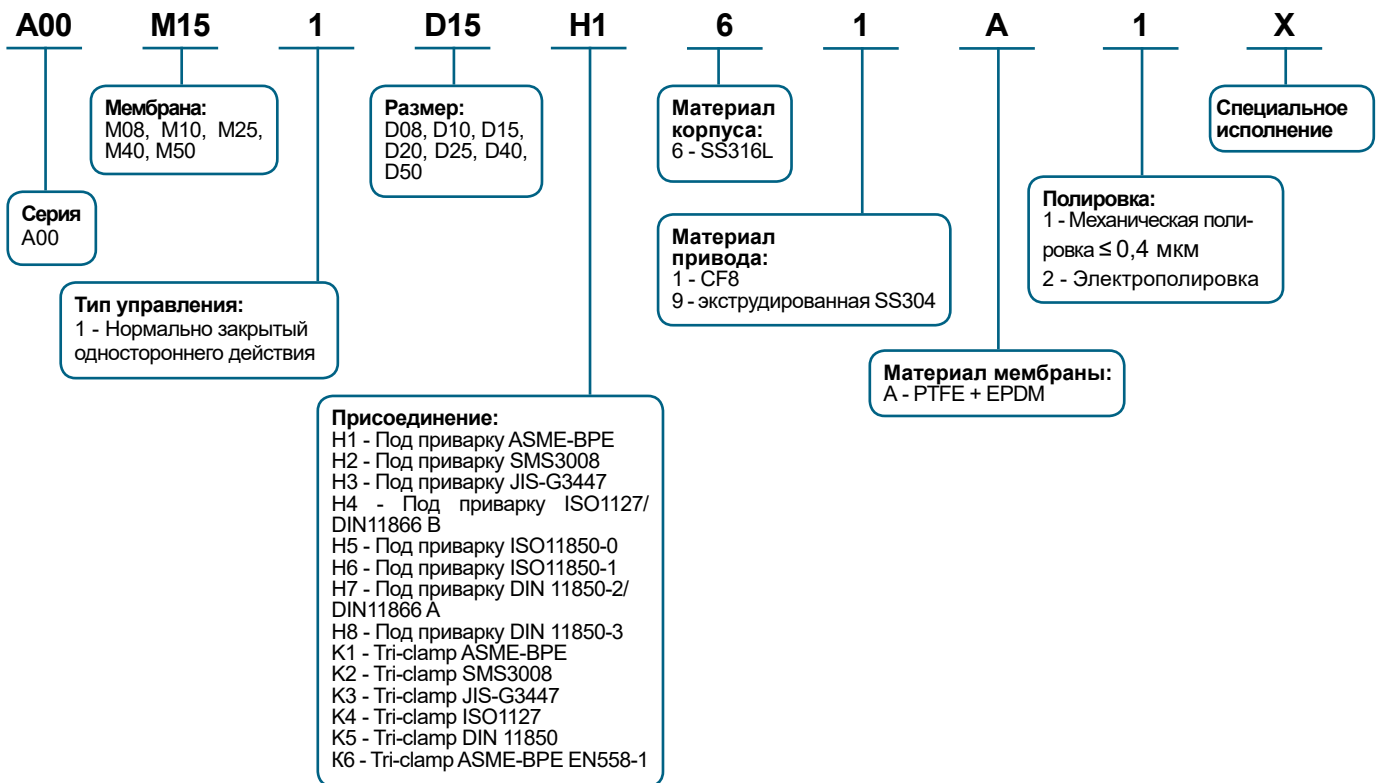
A00 M15 1 D15 H1 6 1 A 1 X

Мембрана:
M08, M10, M25, M40, M50

Размер:
D08, D10, D15, D20, D25, D40, D50

Материал корпуса:
6 - SS316L

Специальное исполнение

Серия
A00

Материал привода:
1 - CF8
9 - экструдированная SS304

Полировка:
1 - Механическая полировка ≤ 0,4 мкм
2 - Электрополировка

Тип управления:
1 - Нормально закрытый одностороннего действия

Материал мембраны:
A - PTFE + EPDM

Присоединение:
H1 - Под приварку ASME-BPE
H2 - Под приварку SMS3008
H3 - Под приварку JIS-G3447
H4 - Под приварку ISO1127/ DIN11866 B
H5 - Под приварку ISO11850-0
H6 - Под приварку ISO11850-1
H7 - Под приварку DIN 11850-2/ DIN11866 A
H8 - Под приварку DIN 11850-3
K1 - Tri-clamp ASME-BPE
K2 - Tri-clamp SMS3008
K3 - Tri-clamp JIS-G3447
K4 - Tri-clamp ISO1127
K5 - Tri-clamp DIN 11850
K6 - Tri-clamp ASME-BPE EN558-1